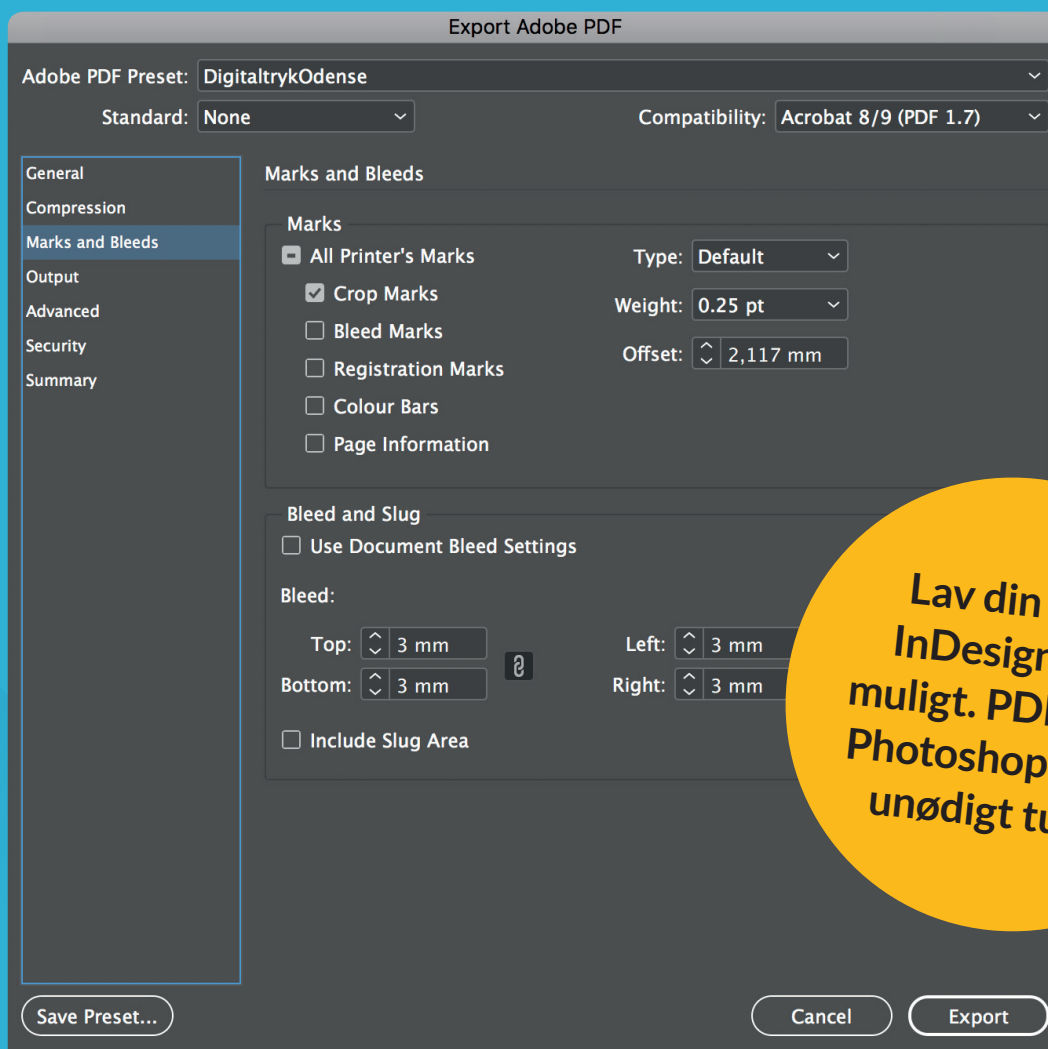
Export Adobe PDF

Adobe PDF Preset: DigitaltrykOdense

Standard: None

Compatibility: Acrobat 8/9 (PDF 1.7)

General
Compression
Marks and Bleeds
Output
Advanced
Security
Summary

Marks and Bleeds

Marks

All Printer's Marks

Crop Marks

Bleed Marks

Registration Marks

Colour Bars

Page Information

Type: Default

Weight: 0.25 pt

Offset: 2,117 mm

Bleed and Slug

Use Document Bleed Settings

Bleed:

Top: 3 mm

Bottom: 3 mm

Left: 3 mm

Right: 3 mm

Include Slug Area

Lav din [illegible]
InDesign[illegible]
muligt. PD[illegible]
Photoshop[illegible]
unødigt tu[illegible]

Save Preset...

Cancel

Export